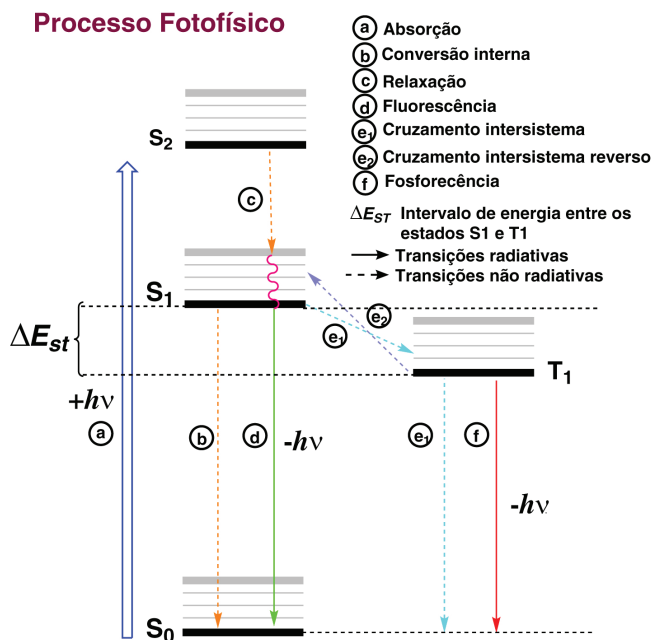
Processo Fotofísico

a Absorção
b Conversão interna
c Relaxação
d Fluorescência
$e_1$ Cruzamento intersistema
$e_2$ Cruzamento intersistema reverso
f Fosforecência
$\Delta E_{ST}$ Intervalo de energia entre os estados S1 e T1
Transições radiativas
Transições não radiativas

$S_2$
c
$S_1$
$\Delta E_{st}$
$e_2$
$e_1$
$T_1$
$+h\nu$
a
b
d
$-h\nu$
$e_1$
f
$-h\nu$
$S_0$